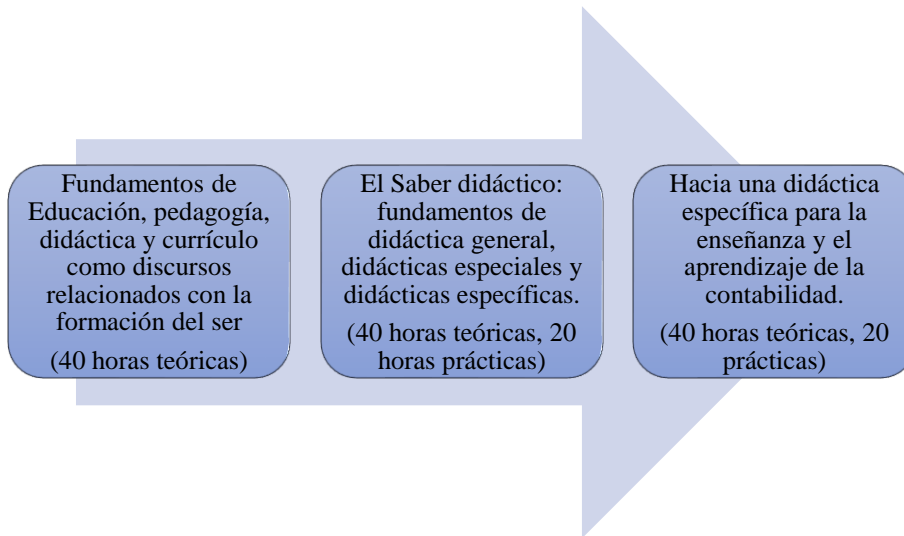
Fundamentos de Educación, pedagogía, didáctica y currículo como discursos relacionados con la formación del ser

(40 horas teóricas)

El Saber didáctico: fundamentos de didáctica general, didácticas especiales y didácticas específicas.

(40 horas teóricas, 20 horas prácticas)

Hacia una didáctica específica para la enseñanza y el aprendizaje de la contabilidad.

(40 horas teóricas, 20 prácticas)